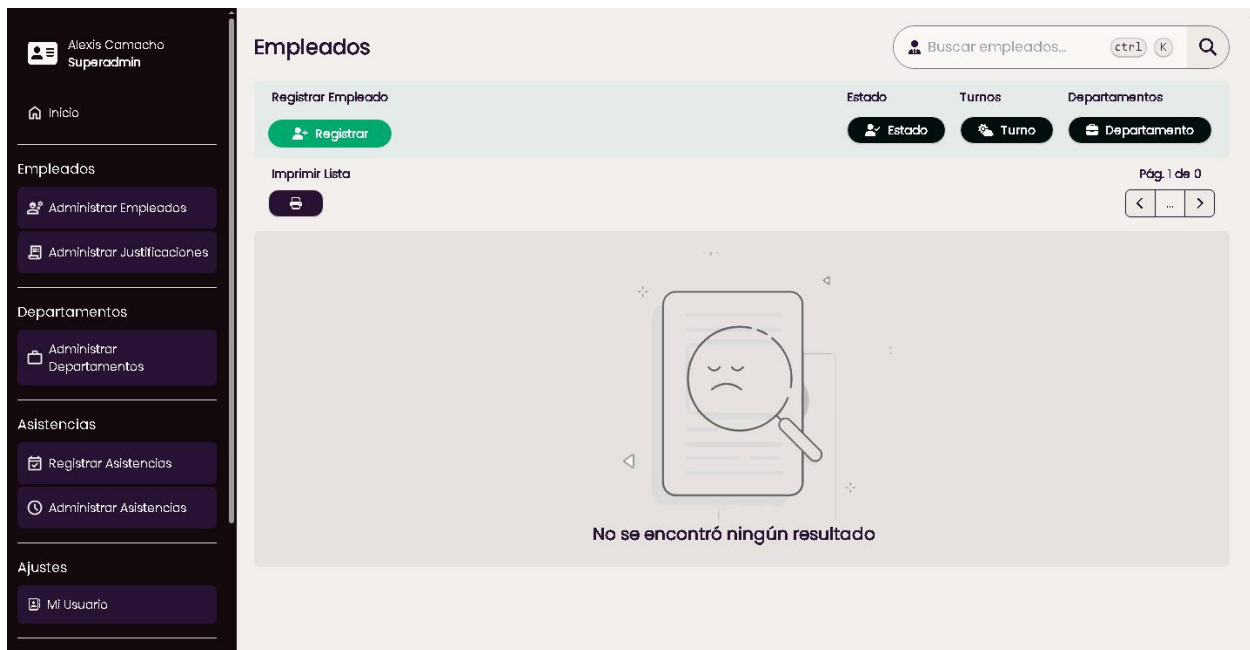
Alexis Camacho
Superadmin

Inicio

Empleados

Administrar Empleados

Administrar Justificaciones

Departamentos

Administrar Departamentos

Asistencias

Registrar Asistencias

Administrar Asistencias

Ajustes

Mi Usuario

Empleados

Buscar empleados... ctrl K

Registrar Empleado

Registrar

Estado

Estado

Turnos

Turno

Departamentos

Departamento

Imprimir Lista

Pág. 1 de 0

...

No se encontró ningún resultado